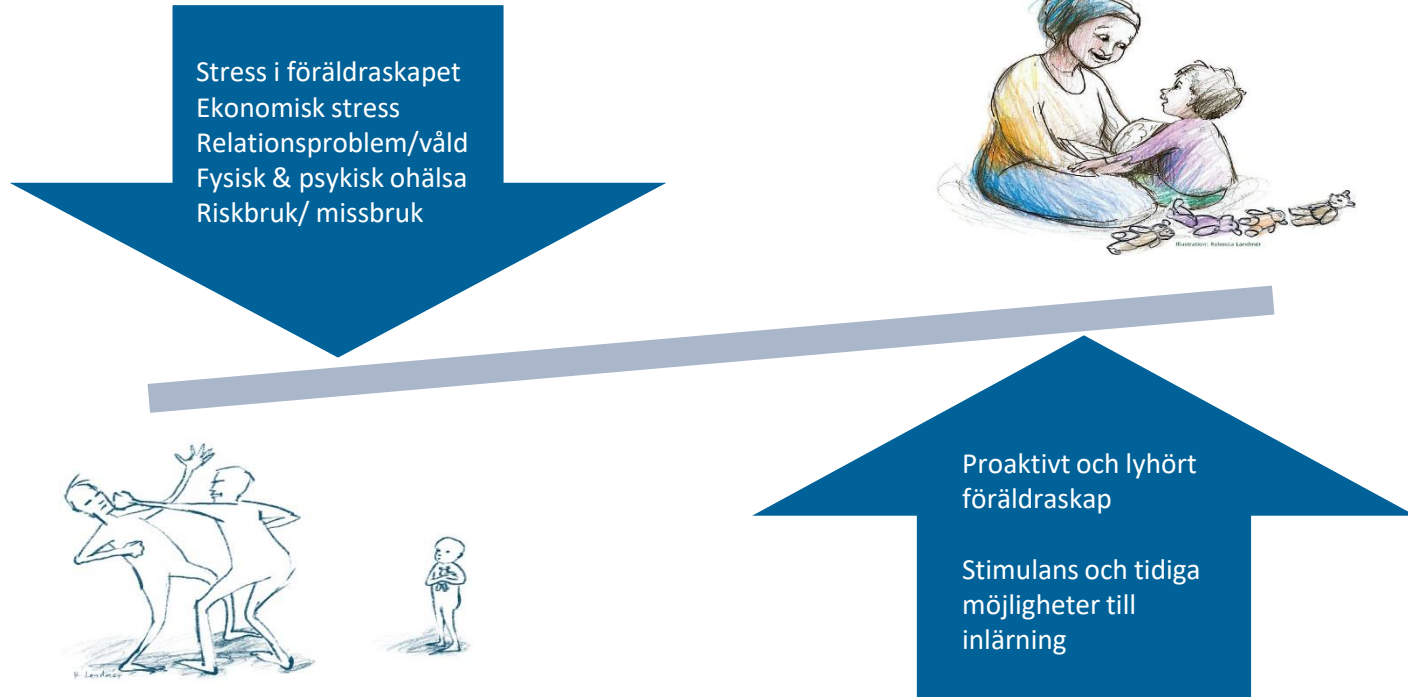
Stress i föräldraskapet
Ekonomisk stress
Relationsproblem/våld
Fysisk & psykisk ohälsa
Riskbruk/ missbruk

Illustration: Rebecca Landmer

R. Landmer

Proaktivt och lyhört föräldraskap

Stimulans och tidiga möjligheter till inlärning